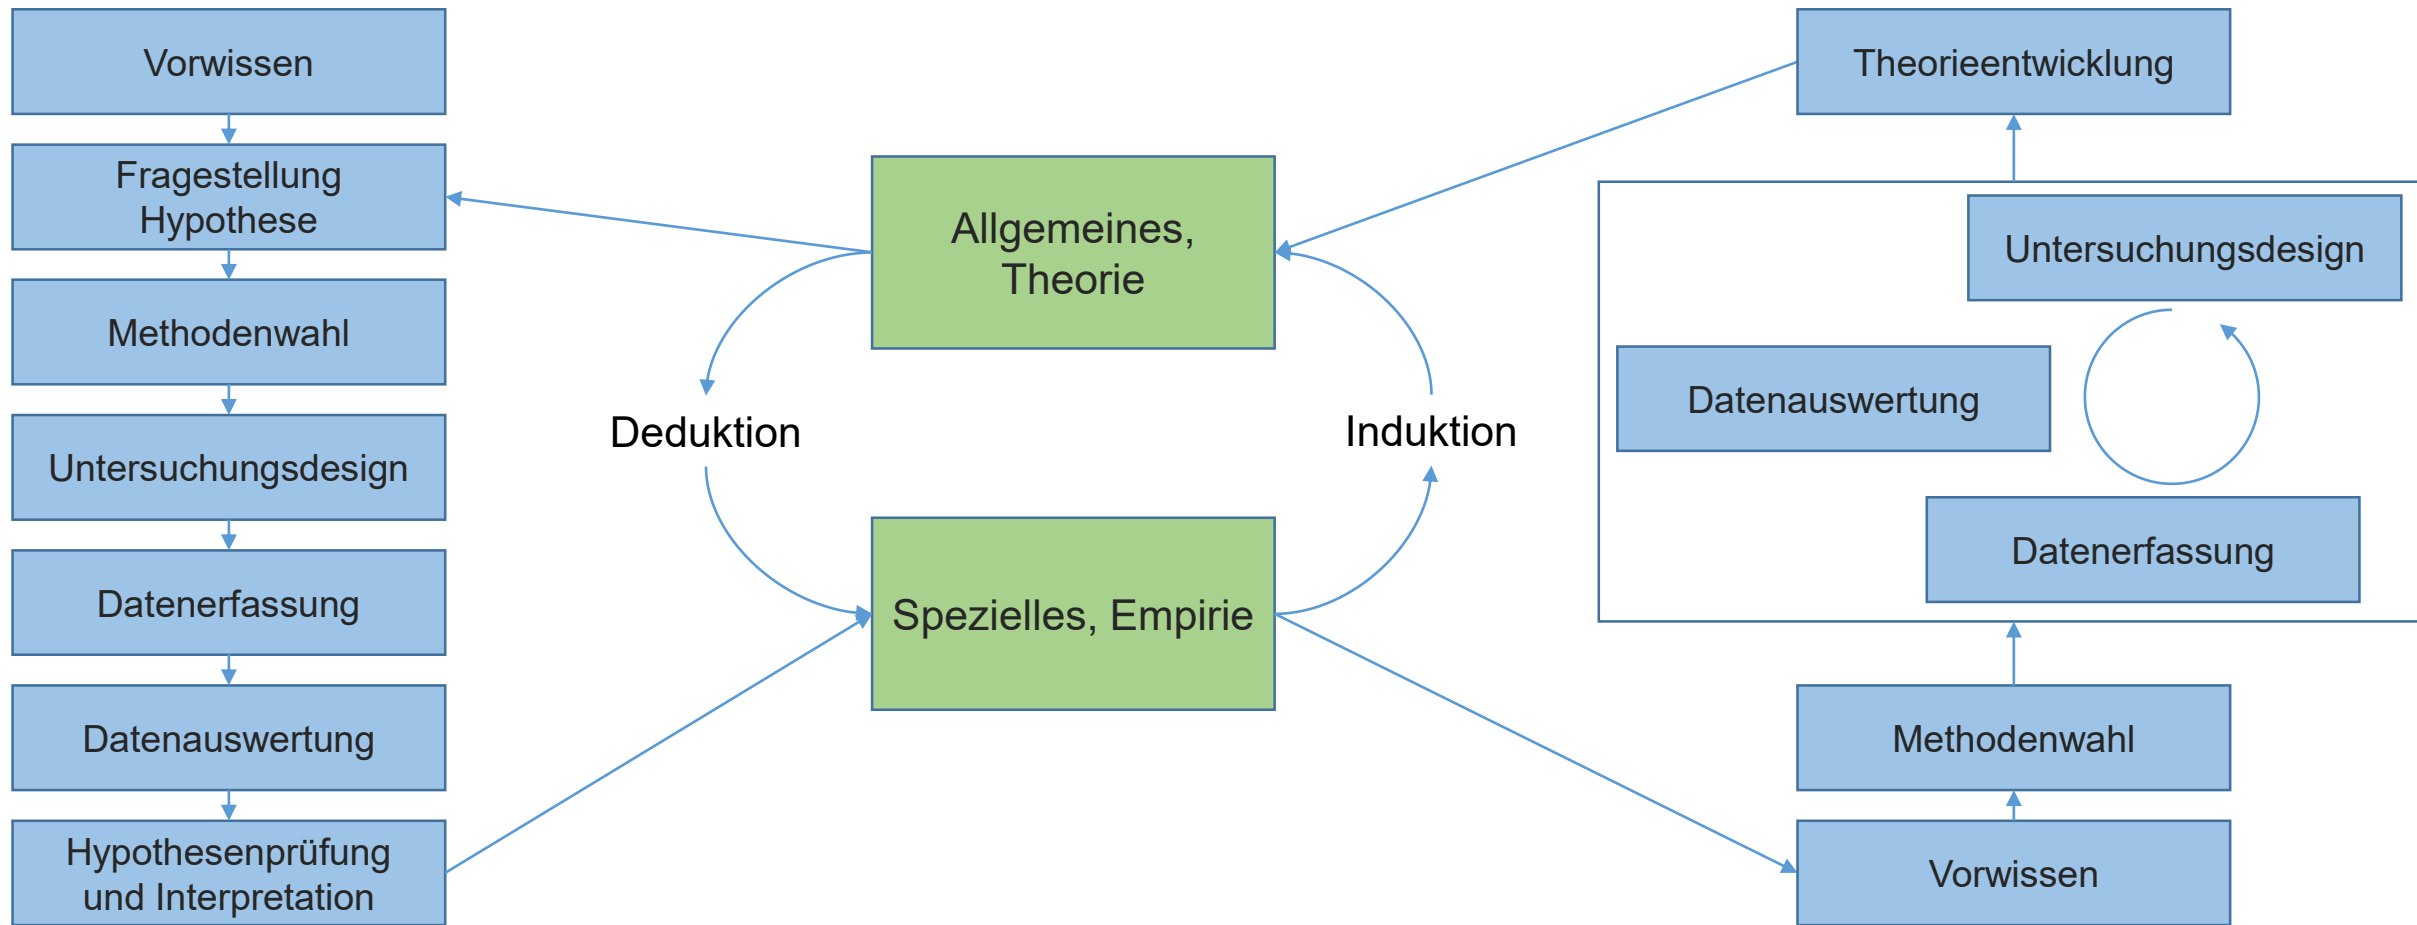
Vorwissen

Fragestellung
Hypothese

Methodenwahl

Untersuchungsdesign

Datenerfassung

Datenauswertung

Hypothesenprüfung
und Interpretation

Allgemeines,
Theorie

Deduktion

Induktion

Spezielles, Empirie

Theorieentwicklung

Untersuchungsdesign

Datenauswertung

Datenerfassung

Methodenwahl

Vorwissen